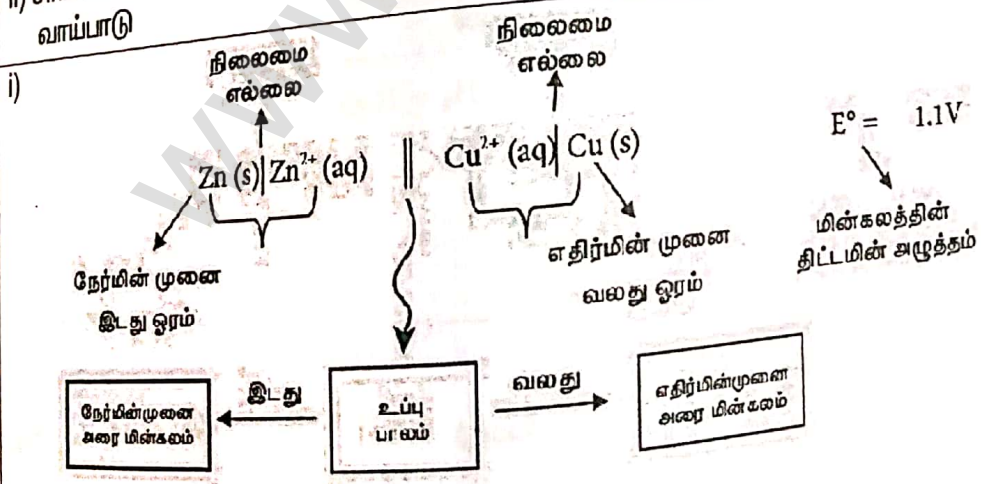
வாய்பாடு

i)

நிலைமை எல்லை

நிலைமை எல்லை

$Zn (s) | Zn^{2+} (aq) \| Cu^{2+} (aq) | Cu (s)$

$E^\circ = 1.1V$

மின்கலத்தின் திட்டமின் அழுத்தம்

நேர்மின் முனை இடது ஓரம்

எதிர்மின் முனை வலது ஓரம்

நேர்மின்முனை அரை மின்கலம்

இடது

உப்பு பாலம்

வலது

எதிர்மின்முனை அரை மின்கலம்